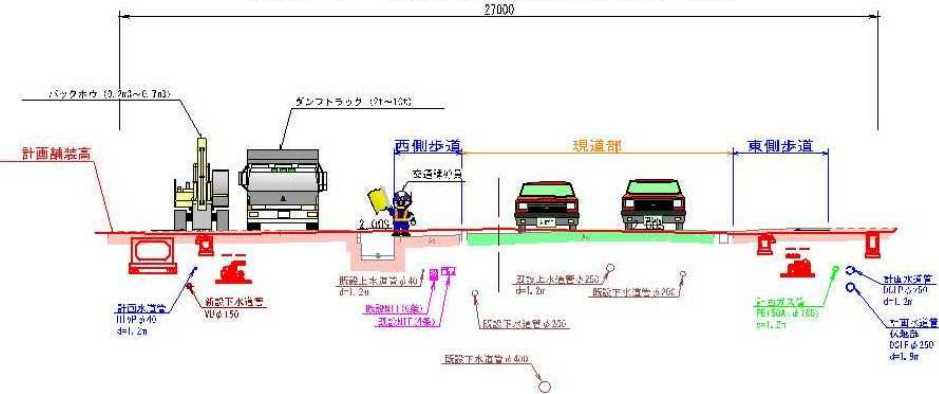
27000

バックホウ (0.2m3~0.7m3)

ダンプトラック (2t~10t)

計画舗装高

西側歩道

現道部

東側歩道

交通誘導員

2.00%

既設上水道管 φ40
d=1.2m

既設NTT (6条)

既設NTT (4条)

既設下水道管 φ250

既設下水道管 φ400

既設上水道管 φ250
d=1.2m

既設下水道管 φ200

計画水道管
HIVP φ40
d=1.2m

新設下水道管
VU φ150

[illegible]ガス管
PE (50A・φ150)
d=1.2m

計画水道管
DCIP φ50
d=1.2m

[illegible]水道管
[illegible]
DCIP φ250
d=1.9m